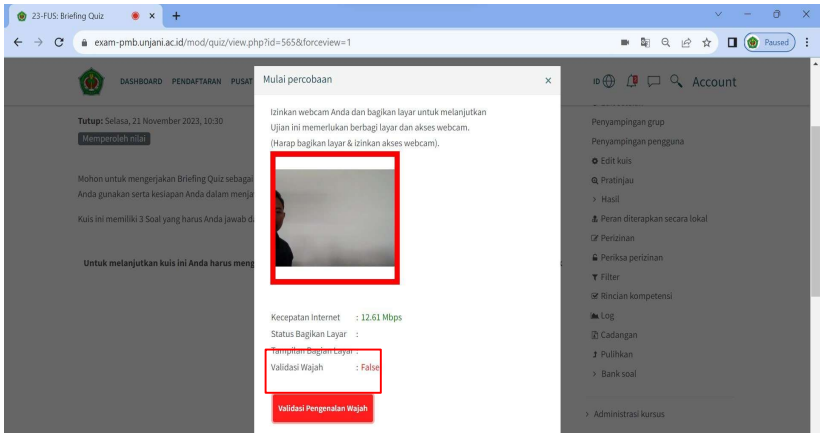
23-FUS: Briefing Quiz × +

exam-pmb.unjani.ac.id/mod/quiz/view.php?id=565&forceview=1

Paused

DASHBOARD PENDAFTARAN PUSAT

ID Account

Tutup: Selasa, 21 November 2023, 10:30

Memperoleh nilai

Mohon untuk mengerjakan Briefing Quiz sebaga
Anda gunakan serta kesiapan Anda dalam menja

Kuis ini memiliki 3 Soal yang harus Anda jawab d

Untuk melanjutkan kuis ini Anda harus meng

Mulai percobaan ×

Izinkan webcam Anda dan bagikan layar untuk melanjutkan Ujian ini memerlukan berbagi layar dan akses webcam. (Harap bagikan layar & izinkan akses webcam).

Kecepatan Internet : 12.61 Mbps
Status Bagikan Layar :
Tampilan Bagikan Layar :
Validasi Wajah : False

Validasi Pengenalan Wajah

Penyampingan grup
Penyampingan pengguna
Edit kuis
Pratinjau
> Hasil
Peran diterapkan secara lokal
Perizinan
Periksa perizinan
Filter
Rincian kompetensi
Log
Cadangan
Pulihkan
> Bank soal

> Administrasi kursus